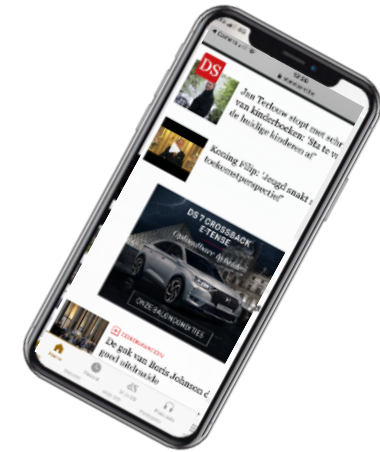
DS

Jan Terlouw stopt met schr van kinderboeken: 'Ik te v de huidige kinderen af'

Koning Filip: 'Jeugd snakt toekomstperspectief'

DS 7 CROSSBACK E-TENSE

ONZE SALONCONDITIES

De gok van Boris Johnson goed uitdraaide